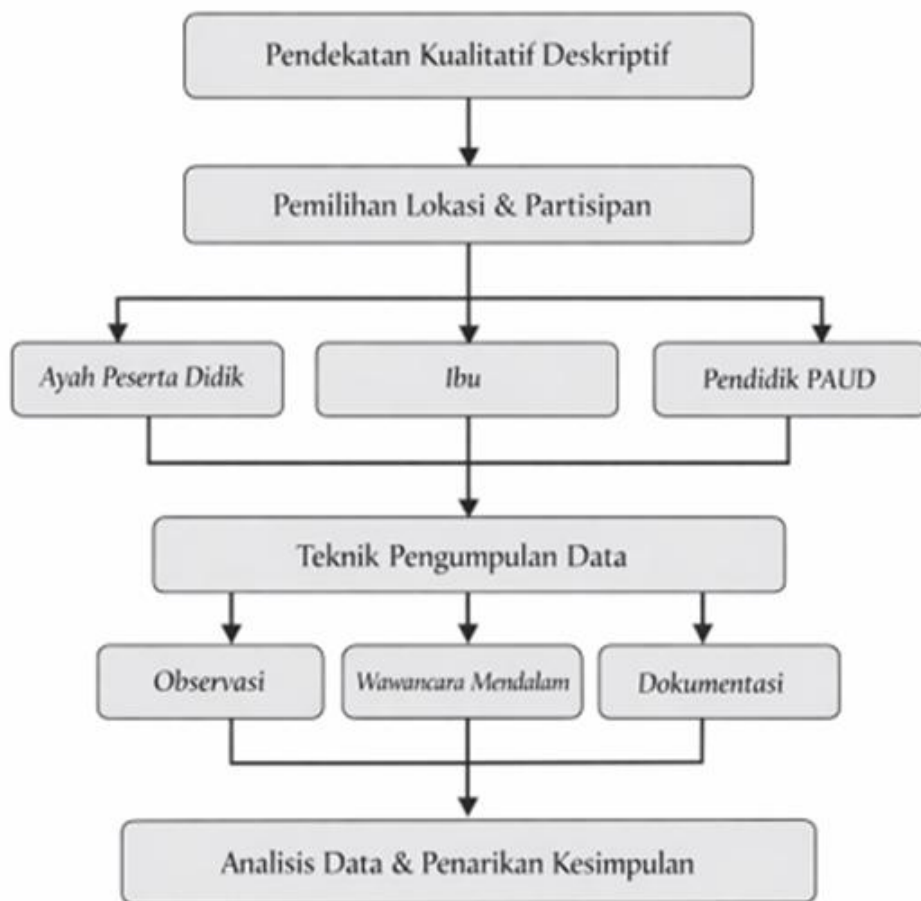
Pendekatan Kualitatif Deskriptif

Pemilihan Lokasi & Partisipan

Ayah Peserta Didik

Ibu

Pendidik PAUD

Teknik Pengumpulan Data

Observasi

Wawancara Mendalam

Dokumentasi

Analisis Data & Penarikan Kesimpulan